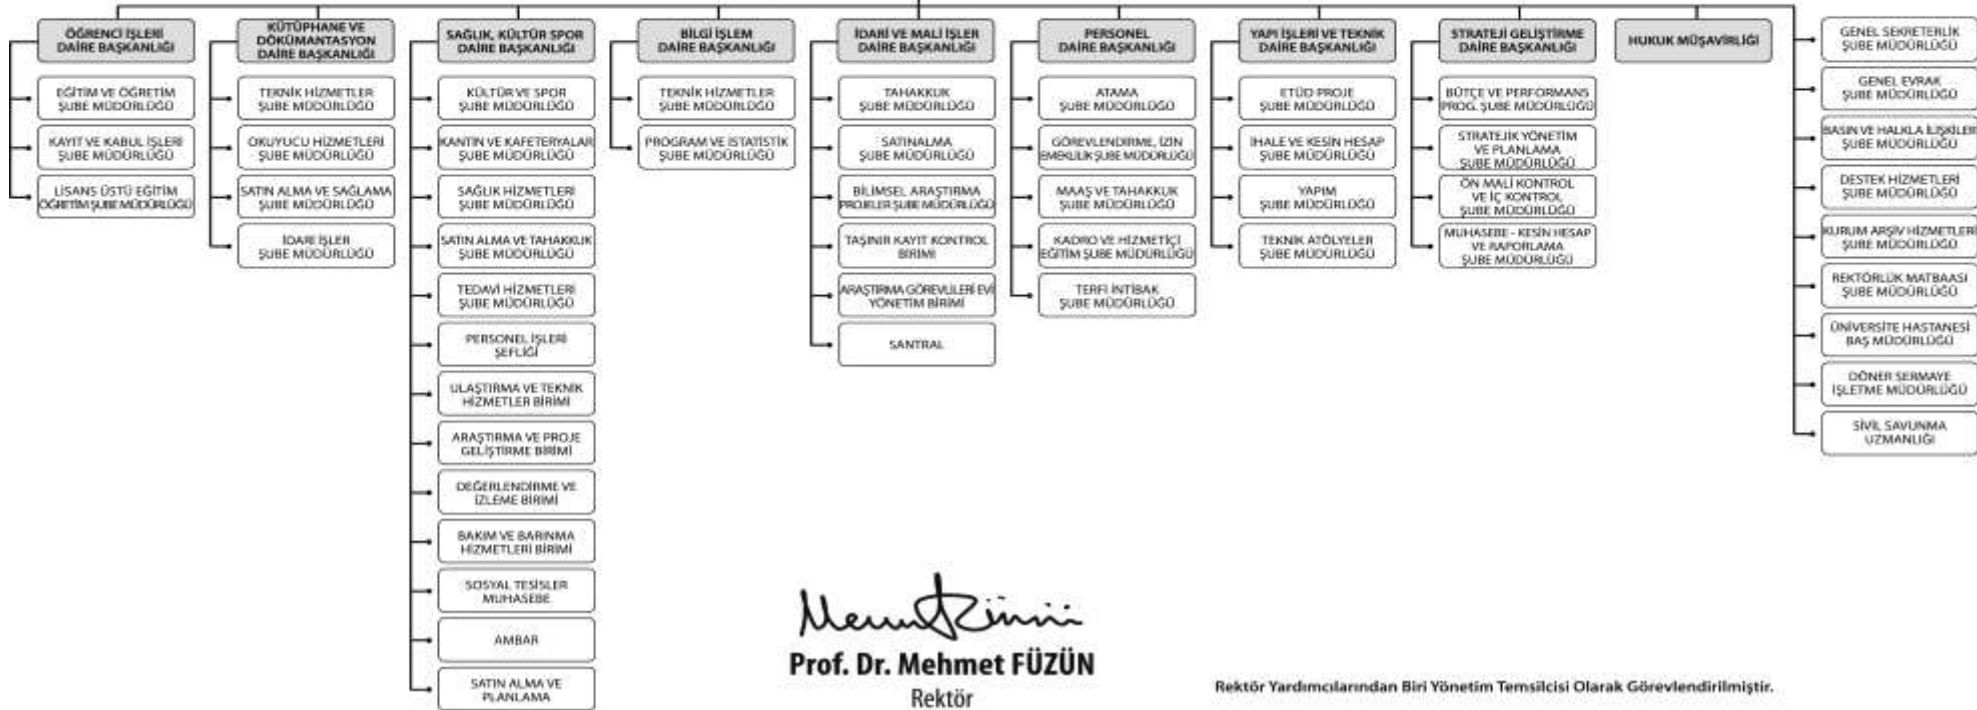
ÖĞRENCİ İŞLERİ DAİRE BAŞKANLIĞI

EĞİTİM VE ÖĞRETİM ŞUBE MÜDÜRLÜĞÜ

KAYIT VE KABUL İŞLERİ ŞUBE MÜDÜRLÜĞÜ

LİSANS ÜSTÜ EĞİTİM ÖĞRETİM ŞUBE MÜDÜRLÜĞÜ

KÜTÜPHANE VE DÖKÜMANTASYON DAİRE BAŞKANLIĞI

TEKNİK HİZMETLER ŞUBE MÜDÜRLÜĞÜ

OKUYUCU HİZMETLERİ ŞUBE MÜDÜRLÜĞÜ

SATIN ALMA VE SAĞLAMA ŞUBE MÜDÜRLÜĞÜ

İDARİ İŞLER ŞUBE MÜDÜRLÜĞÜ

SAĞLIK, KÜLTÜR SPOR DAİRE BAŞKANLIĞI

KÜLTÜR VE SPOR ŞUBE MÜDÜRLÜĞÜ

KANTİN VE KAFETERYALAR ŞUBE MÜDÜRLÜĞÜ

SAĞLIK HİZMETLERİ ŞUBE MÜDÜRLÜĞÜ

SATIN ALMA VE TAHAKKUK ŞUBE MÜDÜRLÜĞÜ

TEDAVİ HİZMETLERİ ŞUBE MÜDÜRLÜĞÜ

PERSONEL İŞLERİ ŞEFLİĞİ

ULAŞTIRMA VE TEKNİK HİZMETLER BİRİMİ

ARAŞTIRMA VE PROJE GELİŞTİRME BİRİMİ

DEĞERLENDİRME VE İZLEME BİRİMİ

BAKIM VE BARINMA HİZMETLERİ BİRİMİ

SOSYAL TESİSLER MUHASEBE

AMBAR

SATIN ALMA VE PLANLAMA

BİLGİ İŞLEM DAİRE BAŞKANLIĞI

TEKNİK HİZMETLER ŞUBE MÜDÜRLÜĞÜ

PROGRAM VE İSTATİSTİK ŞUBE MÜDÜRLÜĞÜ

İDARİ VE MALİ İŞLER DAİRE BAŞKANLIĞI

TAHAKKUK ŞUBE MÜDÜRLÜĞÜ

SATINALMA ŞUBE MÜDÜRLÜĞÜ

BİLİMSEL ARAŞTIRMA PROJELER ŞUBE MÜDÜRLÜĞÜ

TAŞINIR KAYIT KONTROL BİRİMİ

ARAŞTIRMA GÖREVLİLERİ EVİ YÖNETİM BİRİMİ

SANTRAL

PERSONEL DAİRE BAŞKANLIĞI

ATAMA ŞUBE MÜDÜRLÜĞÜ

GÖREVLENDİRME, İZİN EMEKLİLİK ŞUBE MÜDÜRLÜĞÜ

MAAŞ VE TAHAKKUK ŞUBE MÜDÜRLÜĞÜ

KADRO VE HİZMETİÇİ EĞİTİM ŞUBE MÜDÜRLÜĞÜ

TERFİ İNTİBAK ŞUBE MÜDÜRLÜĞÜ

YAPI İŞLERİ VE TEKNİK DAİRE BAŞKANLIĞI

ETÜD PROJE ŞUBE MÜDÜRLÜĞÜ

İHALE VE KESİN HESAP ŞUBE MÜDÜRLÜĞÜ

YAPIM ŞUBE MÜDÜRLÜĞÜ

TEKNİK ATÖLYELER ŞUBE MÜDÜRLÜĞÜ

STRATEJİ GELİŞTİRME DAİRE BAŞKANLIĞI

BÜTÇE VE PERFORMANS PROG. ŞUBE MÜDÜRLÜĞÜ

STRATEJİK YÖNETİM VE PLANLAMA ŞUBE MÜDÜRLÜĞÜ

ÖN MALİ KONTROL VE İÇ KONTROL ŞUBE MÜDÜRLÜĞÜ

MUHASEBE - KESİN HESAP VE RAPORLAMA ŞUBE MÜDÜRLÜĞÜ

HUKUK MÜŞAVİRLİĞİ

GENEL SEKRETERLİK ŞUBE MÜDÜRLÜĞÜ

GENEL EVRAK ŞUBE MÜDÜRLÜĞÜ

BASIN VE HALKLA İLİŞKİLER ŞUBE MÜDÜRLÜĞÜ

DESTEK HİZMETLERİ ŞUBE MÜDÜRLÜĞÜ

KURUM ARŞİV HİZMETLERİ ŞUBE MÜDÜRLÜĞÜ

REKTÖRLÜK MATBAASI ŞUBE MÜDÜRLÜĞÜ

ÜNİVERSİTE HASTANESİ BAŞ MÜDÜRLÜĞÜ

DÖNER SERMAYE İŞLETME MÜDÜRLÜĞÜ

SİVİL SAVUNMA UZMANLIĞI

Prof. Dr. Mehmet FÜZÜN
Rektör

Rektör Yardımcılarından Biri Yönetim Temsilcisi Olarak Görevlendirilmiştir.